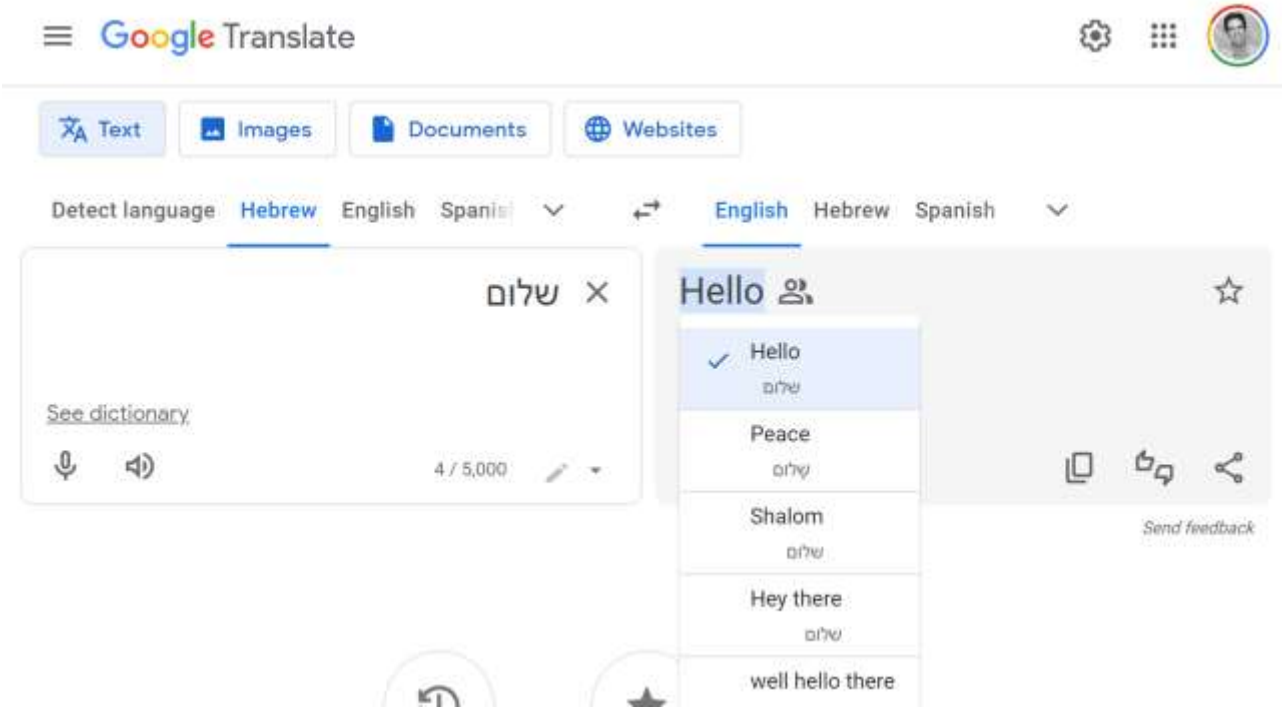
Google Translate

Text Images Documents Websites

Detect language Hebrew English Spanish

English Hebrew Spanish

שלום

See dictionary

4 / 5,000

Hello

Hello
שלום

Peace
שלום

Shalom
שלום

Hey there
שלום

well hello there

Send feedback